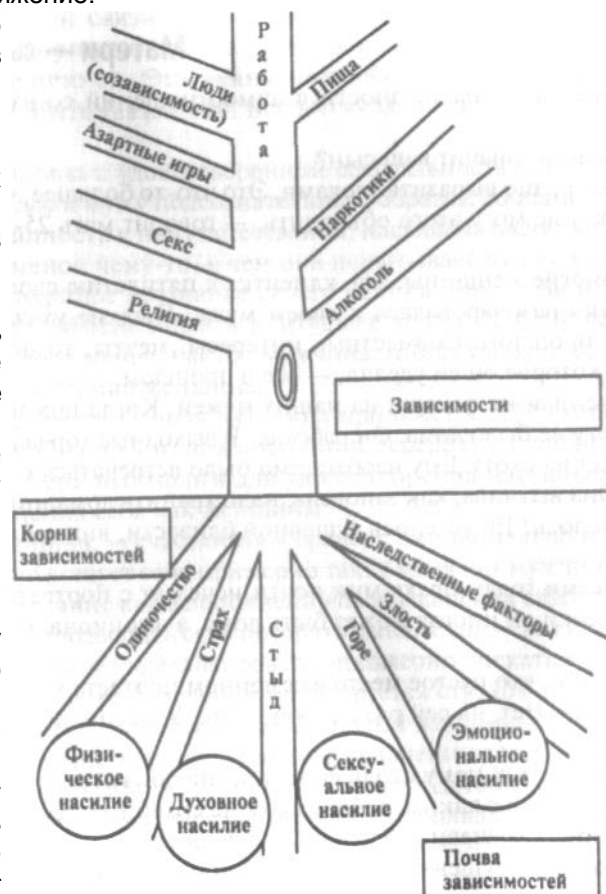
жение.

Работа

Люди (созависимость)

Пища

Азартные игры

Наркотики

Секс

Алкоголь

Религия

Зависимости

Корни зависимостей

Наследственные факторы

Одиночество

Страх

Злость

Горе

Стыд

Физическое насилие

Духовное насилие

Сексуальное насилие

Эмоциональное насилие

Почва зависимостей